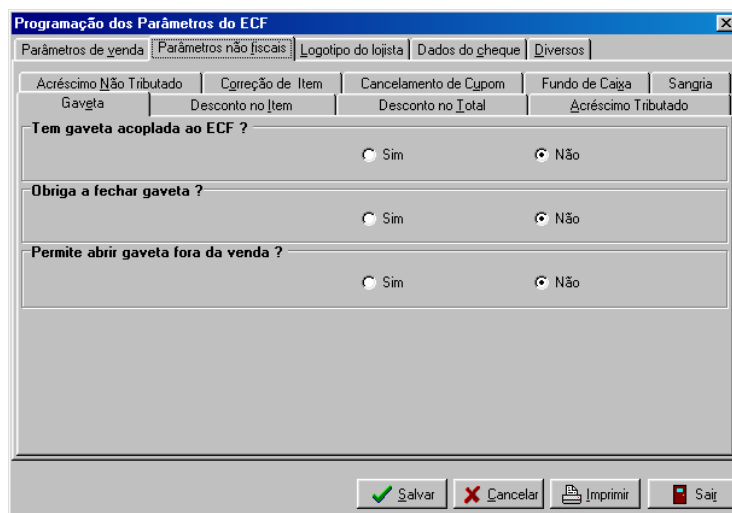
Programação dos Parâmetros do ECF

Parâmetros de venda | Parâmetros não fiscais | Logotipo do lojista | Dados do cheque | Diversos

Acréscimo Não Tributado | Correção de Item | Cancelamento de Cupom | Fundo de Caixa | Sangria

Gaveta | Desconto no Item | Desconto no Total | Acréscimo Tributado

Tem gaveta acoplada ao ECF ?
Sim
Não

Obriga a fechar gaveta ?
Sim
Não

Permite abrir gaveta fora da venda ?
Sim
Não

Salvar
Cancelar
Imprimir
Sair